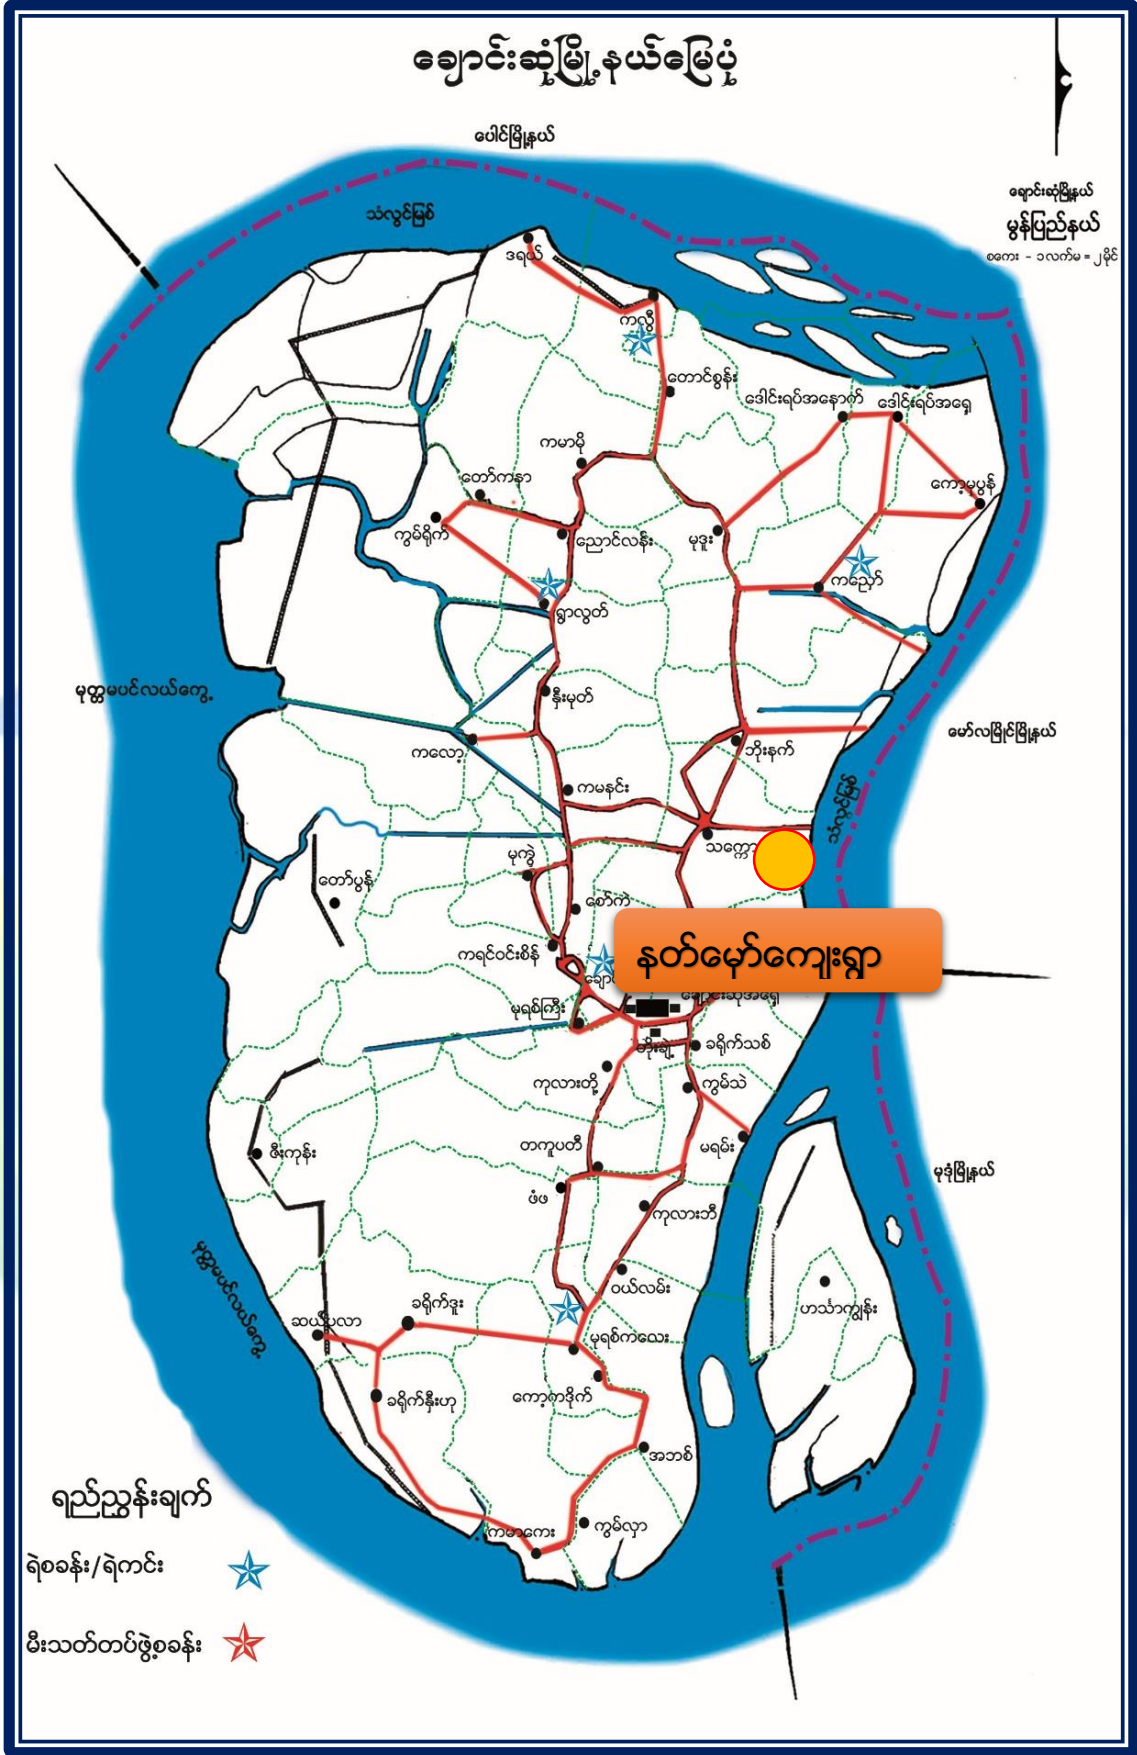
ချောင်းဆုံမြို့နယ်မြေပုံ

ပေါင်မြို့နယ်

ချောင်းဆုံမြို့နယ်
မွန်ပြည်နယ်
စကေး - ၁လက်မ = ၂မိုင်

သံလွင်မြစ်

ဒရယ်
ကလွို
တောင်စွန်း
ဒေါင်းရပ်အနောက်
ဒေါင်းရပ်အရှေ့
ကမာမိ
တော်ကနာ
ကွမ်ရိုက်
ညောင်လန်း
မုဒူး
ကော့မုပွန်
ကညော်
ရွာလွတ်
မုတ္တမပင်လယ်ကွေ့
နီးမုတ်
ကလော့
ဘိုးနက်
မော်လမြိုင်မြို့နယ်
ကမနင်း
သံလွင်မြစ်
မုကွဲ
သကြော
တော်ပွန်
ဇော်ကဲ
နတ်မော်ကျေးရွာ
ကရင်ဝင်းစိန်
ချော
ချောင်းဆုံအရှေ့
မုရုပ်ကြီး
ခရိုက်သစ်
ကုလားတို့
ကွမ်သဲ
ဇီးကုန်း
တကူပတီ
မရမ်း
မုဒုံမြို့နယ်
ဖိဖ
ကုလားဘီ
ဝယ်လမ်း
ဟသာ်ကျွန်း
ခရိုက်ဒူး
ဆယ်ဘုလာ
မုတ္တမပင်လယ်ကွေ့
မုရစ်ကလေး
ခရိုက်နီးဟု
ကော့ကဒိုက်
အဘစ်
ကမာကေး
ကွမ်လှာ

ရည်ညွှန်းချက်
ရဲစခန်း/ရဲကင်း
မီးသတ်တပ်ဖွဲ့စခန်း